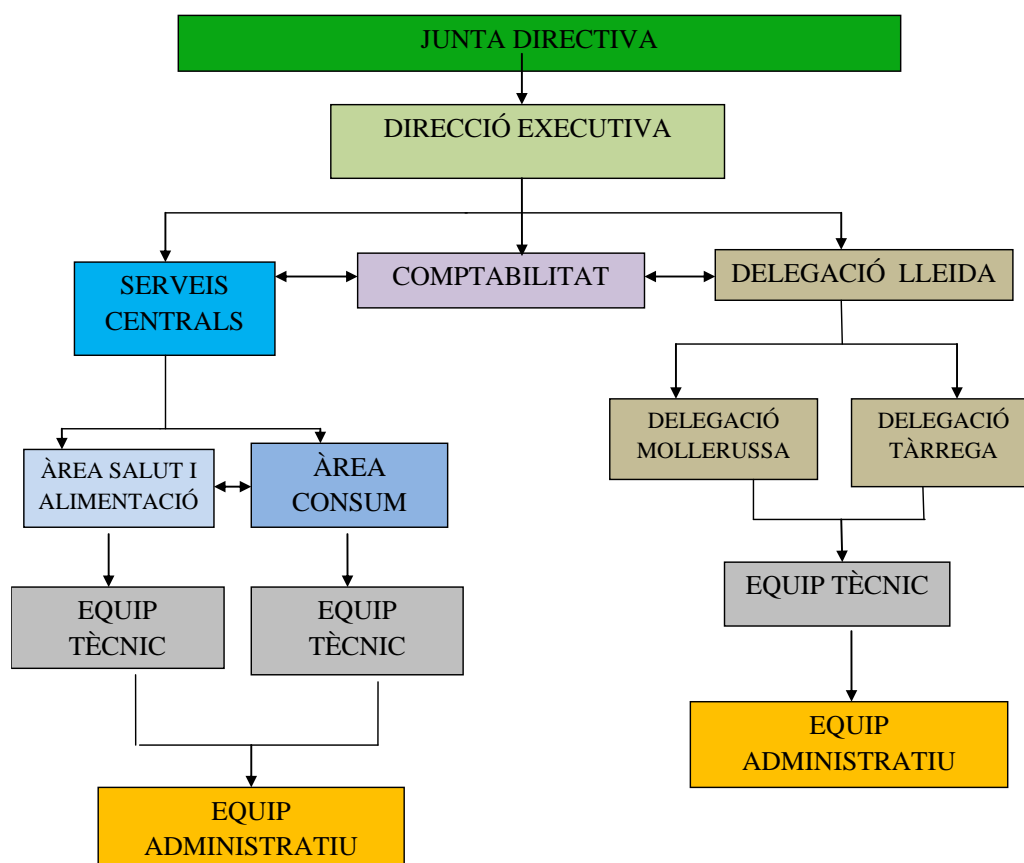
JUNTA DIRECTIVA

DIRECCIÓ EXECUTIVA

SERVEIS CENTRALS

COMPTABILITAT

DELEGACIÓ LLEIDA

ÀREA SALUT I ALIMENTACIÓ

ÀREA CONSUM

EQUIP TÈCNIC

EQUIP TÈCNIC

EQUIP ADMINISTRATIU

DELEGACIÓ MOLLERUSSA

DELEGACIÓ TÀRREGA

EQUIP TÈCNIC

EQUIP ADMINISTRATIU